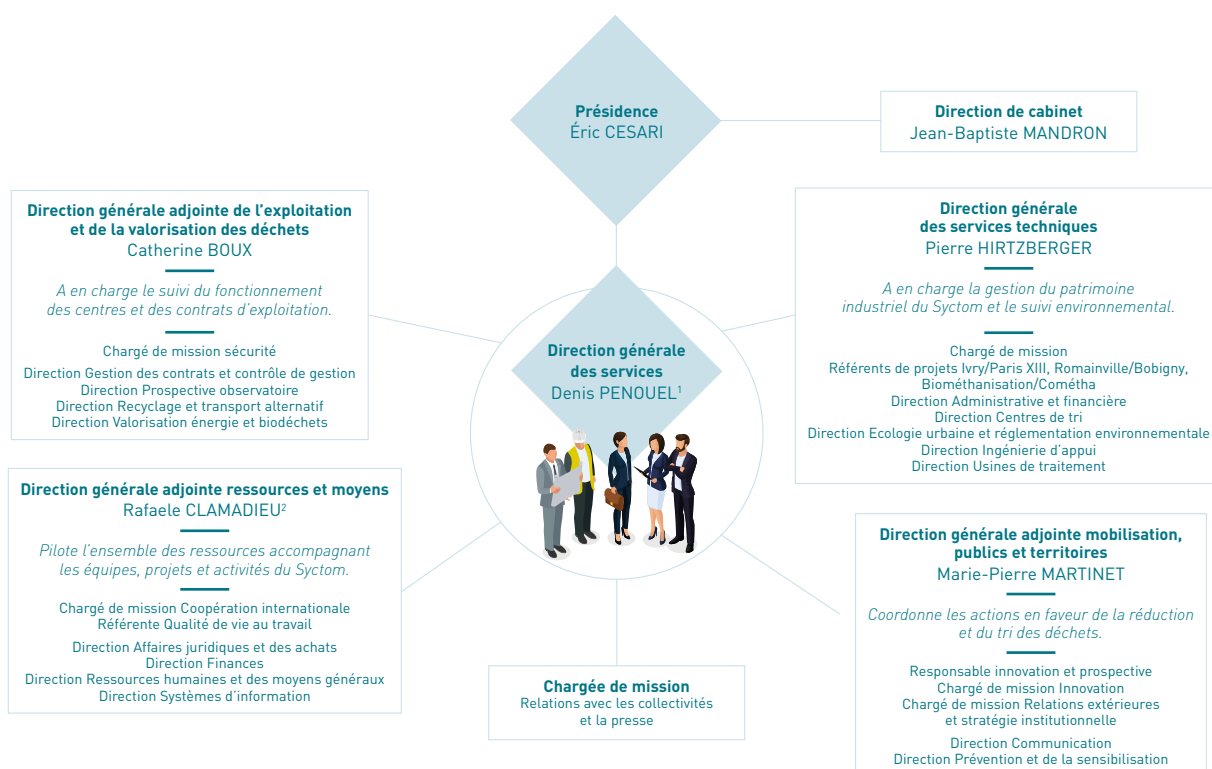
Présidence
Éric CESARI

Direction de cabinet
Jean-Baptiste MANDRON

Direction générale adjointe de l'exploitation et de la valorisation des déchets
Catherine BOUX

A en charge le suivi du fonctionnement des centres et des contrats d'exploitation.

Chargé de mission sécurité

Direction Gestion des contrats et contrôle de gestion
Direction Prospective observatoire
Direction Recyclage et transport alternatif
Direction Valorisation énergie et biodéchets

Direction générale des services techniques
Pierre HIRTZBERGER

A en charge la gestion du patrimoine industriel du Syctom et le suivi environnemental.

Chargé de mission
Référents de projets Ivry/Paris XIII, Romainville/Bobigny, Biométhanisation/Cométha
Direction Administrative et financière
Direction Centres de tri
Direction Ecologie urbaine et réglementation environnementale
Direction Ingénierie d'appui
Direction Usines de traitement

Direction générale des services
Denis PENOUEL$^1$

Direction générale adjointe ressources et moyens
Rafaele CLAMADIEU$^2$

Pilote l'ensemble des ressources accompagnant les équipes, projets et activités du Syctom.

Chargé de mission Coopération internationale
Référente Qualité de vie au travail

Direction Affaires juridiques et des achats
Direction Finances
Direction Ressources humaines et des moyens généraux
Direction Systèmes d'information

Direction générale adjointe mobilisation, publics et territoires
Marie-Pierre MARTINET

Coordonne les actions en faveur de la réduction et du tri des déchets.

Responsable innovation et prospective
Chargé de mission Innovation
Chargé de mission Relations extérieures et stratégie institutionnelle

Direction Communication
Direction Prévention et de la sensibilisation

Chargée de mission
Relations avec les collectivités et la presse